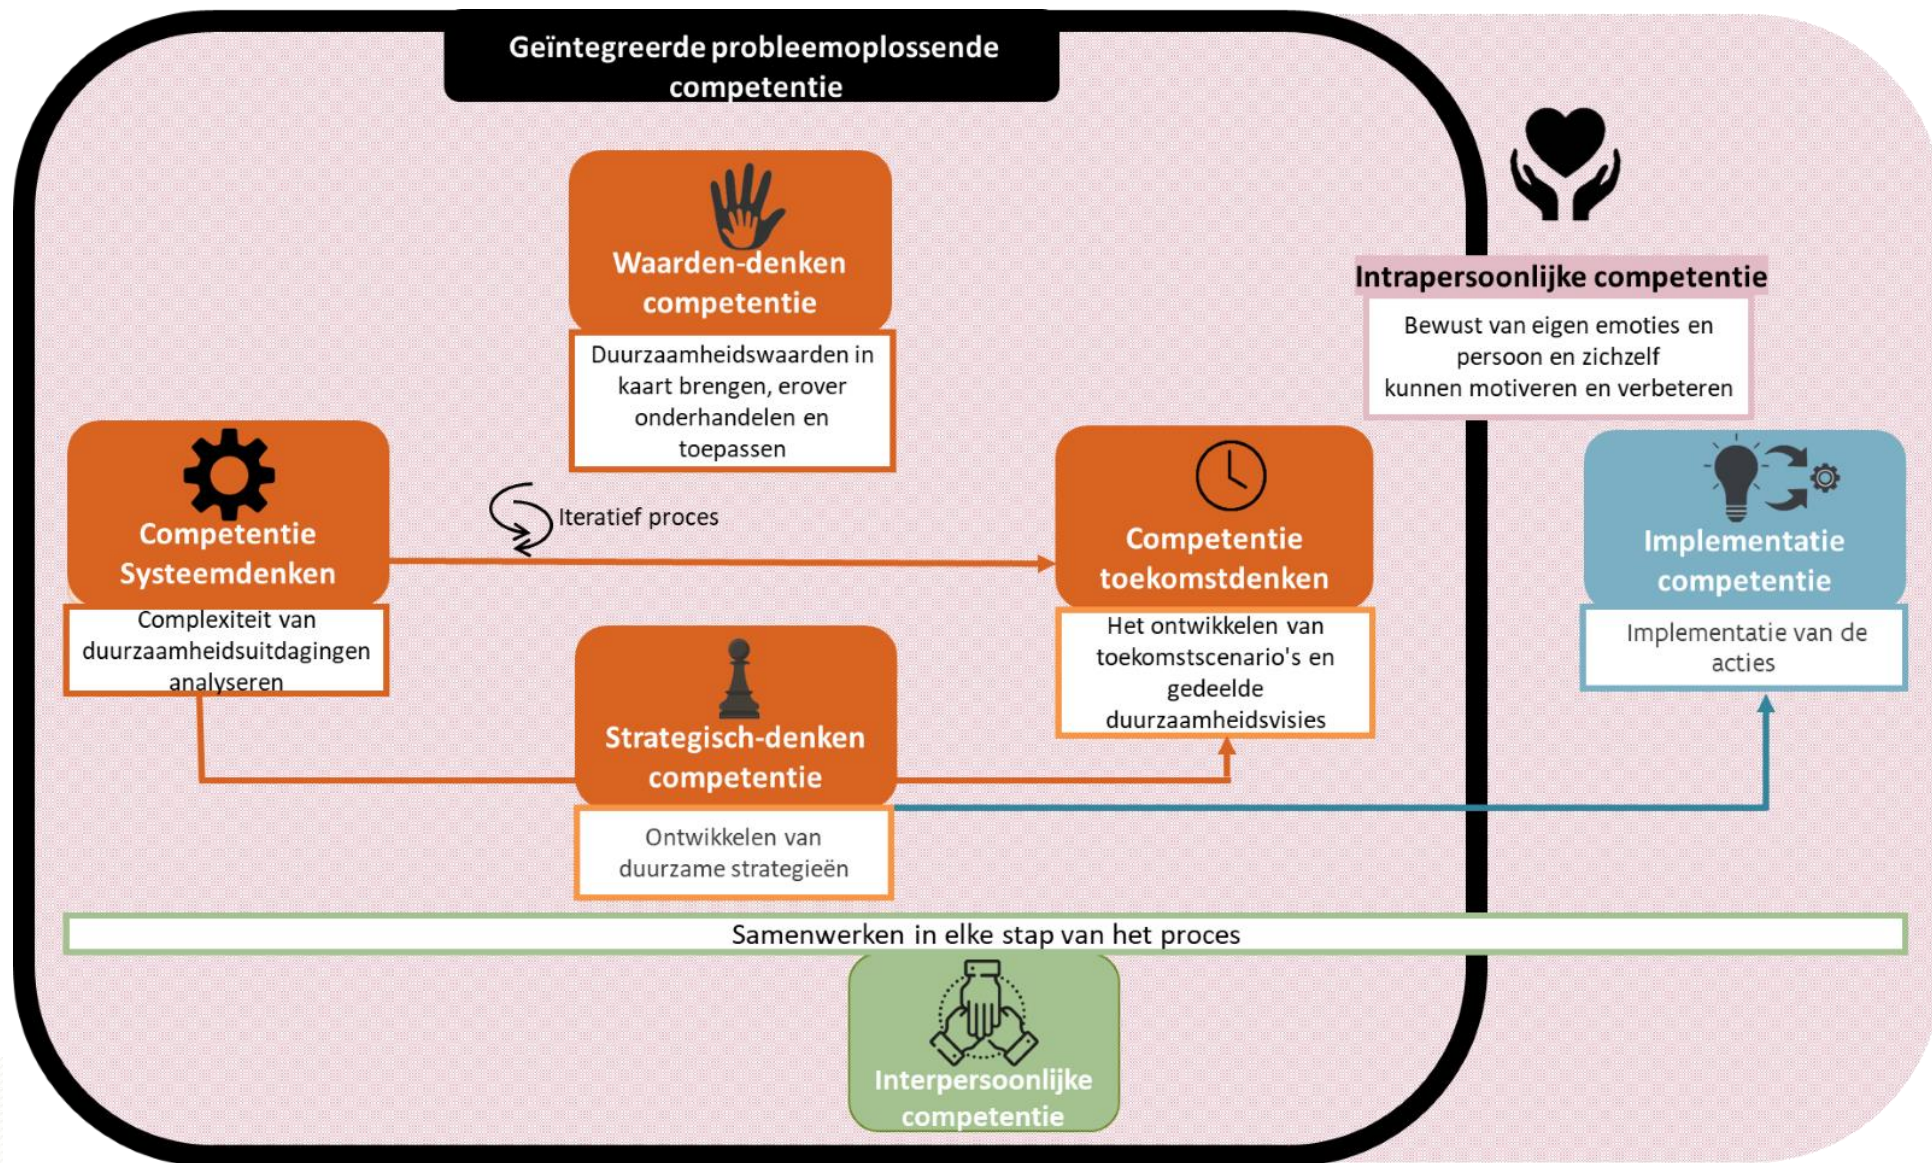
Geïntegreerde probleemoplossende competentie

Waarden-denken competentie

Duurzaamheidswaarden in kaart brengen, erover onderhandelen en toepassen

Intrapersoonlijke competentie

Bewust van eigen emoties en persoon en zichzelf kunnen motiveren en verbeteren

Competentie Systeemdenken

Complexiteit van duurzaamheidsuitdagingen analyseren

Iteratief proces

Competentie toekomstdenken

Het ontwikkelen van toekomstscenario's en gedeelde duurzaamheidsvisies

Implementatie competentie

Implementatie van de acties

Strategisch-denken competentie

Ontwikkelen van duurzame strategieën

Samenwerken in elke stap van het proces

Interpersoonlijke competentie